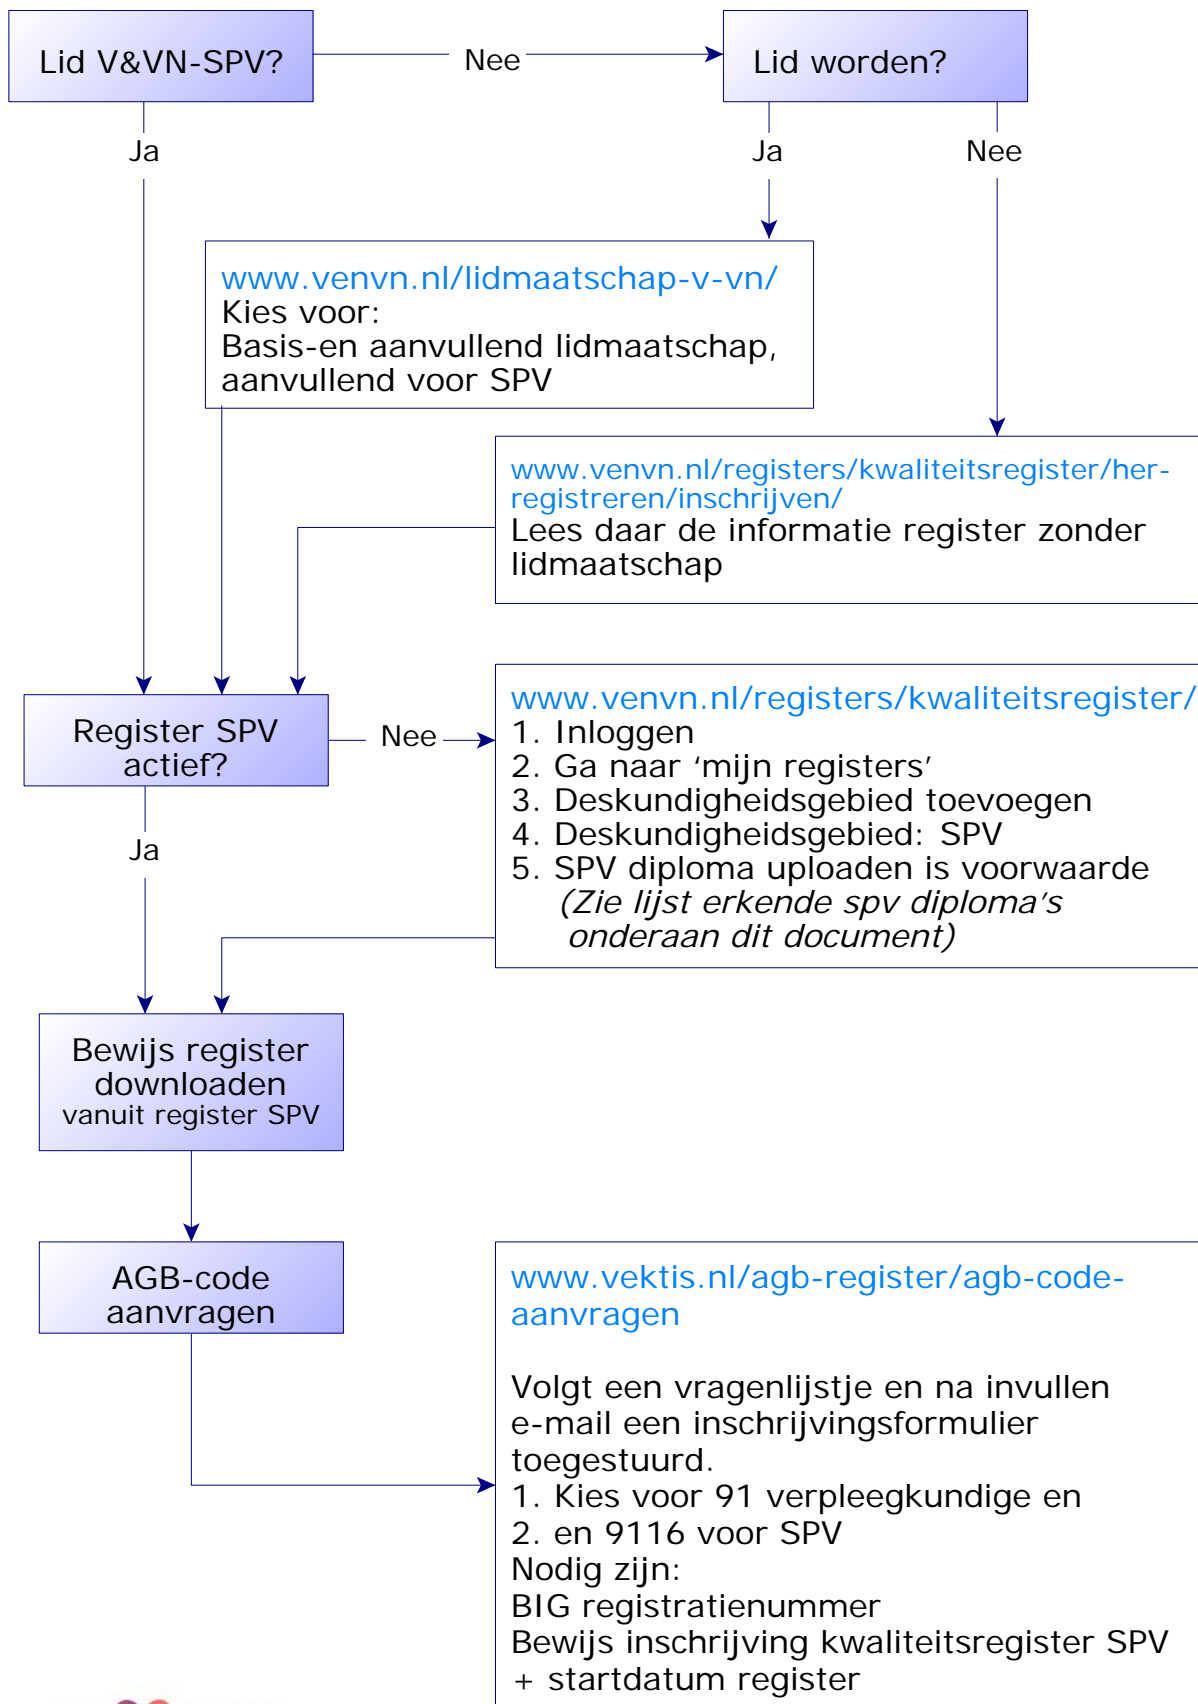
Lid V&VN-SPV?

Nee

Lid worden?

Ja

Ja

Nee

www.venvn.nl/lidmaatschap-v-vn/
Kies voor:
Basis-en aanvullend lidmaatschap, aanvullend voor SPV

www.venvn.nl/registers/kwaliteitsregister/her-registreren/inschrijven/
Lees daar de informatie register zonder lidmaatschap

Register SPV actief?

Nee

www.venvn.nl/registers/kwaliteitsregister/
1. Inloggen
2. Ga naar 'mijn registers'
3. Deskundigheidsgebied toevoegen
4. Deskundigheidsgebied: SPV
5. SPV diploma uploaden is voorwaarde
*(Zie lijst erkende spv diploma's onderaan dit document)*

Ja

Bewijs register downloaden
vanuit register SPV

AGB-code aanvragen

www.vektis.nl/agb-register/agb-code-aanvragen

Volgt een vragenlijstje en na invullen e-mail een inschrijvingsformulier toegestuurd.
1. Kies voor 91 verpleegkundige en
2. en 9116 voor SPV
Nodig zijn:
BIG registratienummer
Bewijs inschrijving kwaliteitsregister SPV
+ startdatum register